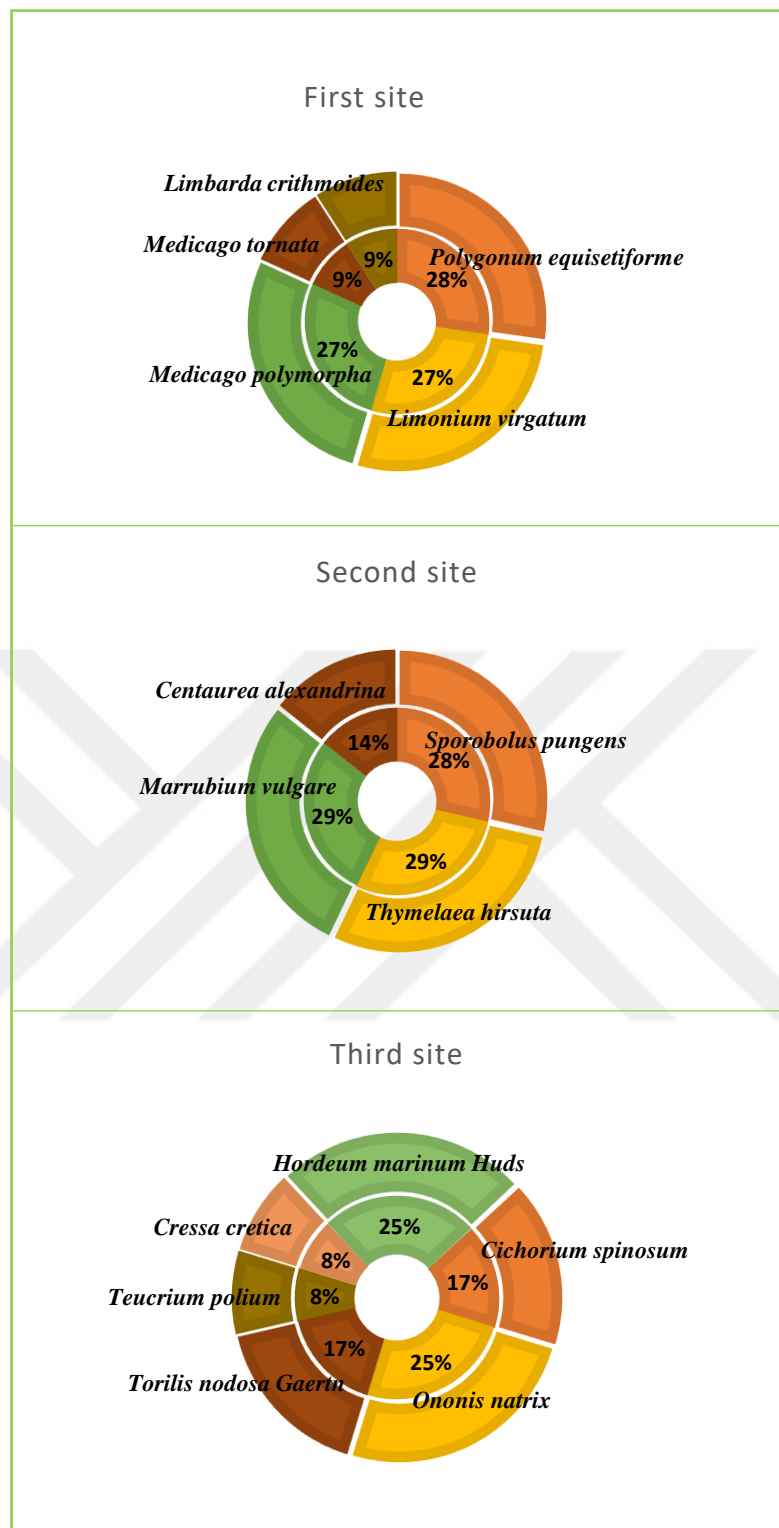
First site

Limbarda crithmoides
Medicago tornata
9%
9%
Polygonum equisetiforme
28%
27%
Medicago polymorpha
27%
Limonium virgatum

Second site

Centaurea alexandrina
14%
Sporobolus pungens
28%
Marrubium vulgare
29%
29%
Thymelaea hirsuta

Third site

Hordeum marinum Huds
25%
Cressa cretica
8%
Cichorium spinosum
17%
Teucrium polium
8%
17%
25%
Torilis nodosa Gaertn
Ononis natrix